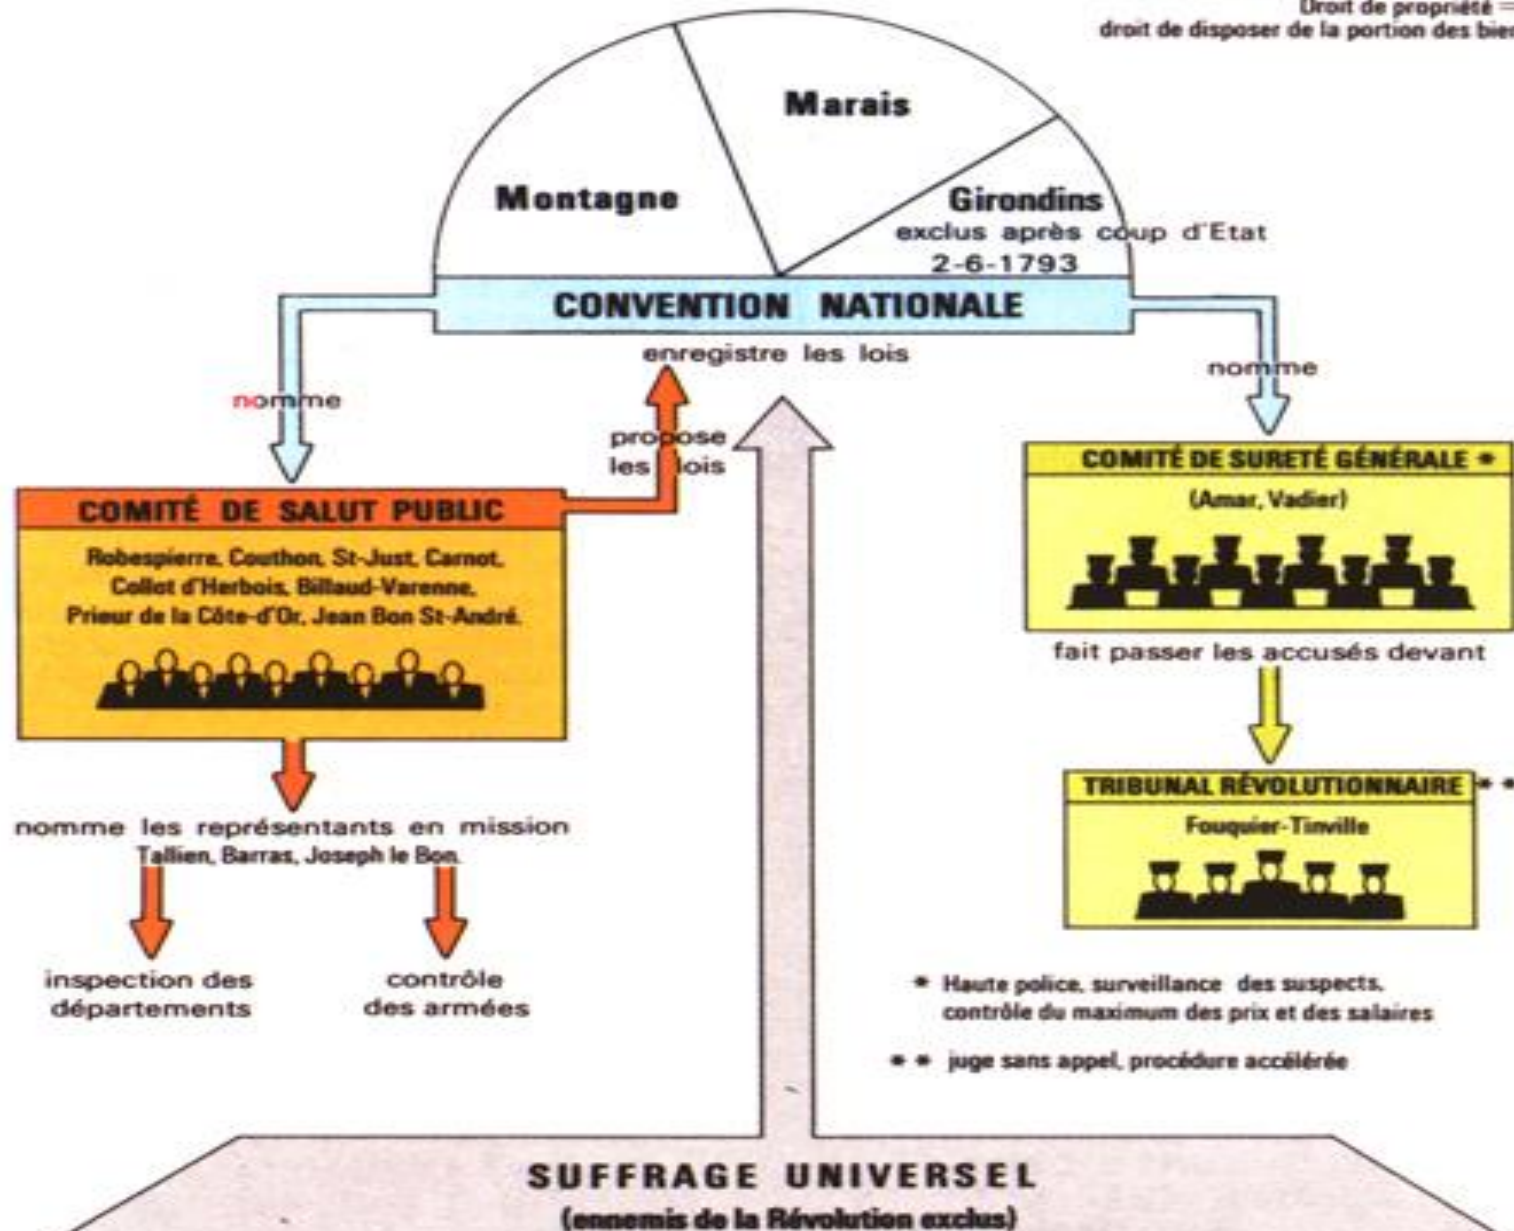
Droit de propriété =
droit de disposer de la portion des bie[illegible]

Montagne

Marais

Girondins
exclus après coup d'Etat
2-6-1793

CONVENTION NATIONALE

enregistre les lois

nomme

nomme

propose
les lois

COMITÉ DE SALUT PUBLIC

Robespierre, Couthon, St-Just, Carnot, Collot d'Herbois, Billaud-Varenne, Prieur de la Côte-d'Or, Jean Bon St-André.

nomme les représentants en mission
Tallien, Barras, Joseph le Bon.

inspection des départements

contrôle des armées

COMITÉ DE SURETÉ GÉNÉRALE *

(Amar, Vadier)

fait passer les accusés devant

TRIBUNAL RÉVOLUTIONNAIRE * *

Fouquier-Tinville

* Haute police, surveillance des suspects, contrôle du maximum des prix et des salaires

* * juge sans appel, procédure accélérée

SUFFRAGE UNIVERSEL
(ennemis de la Révolution exclus)